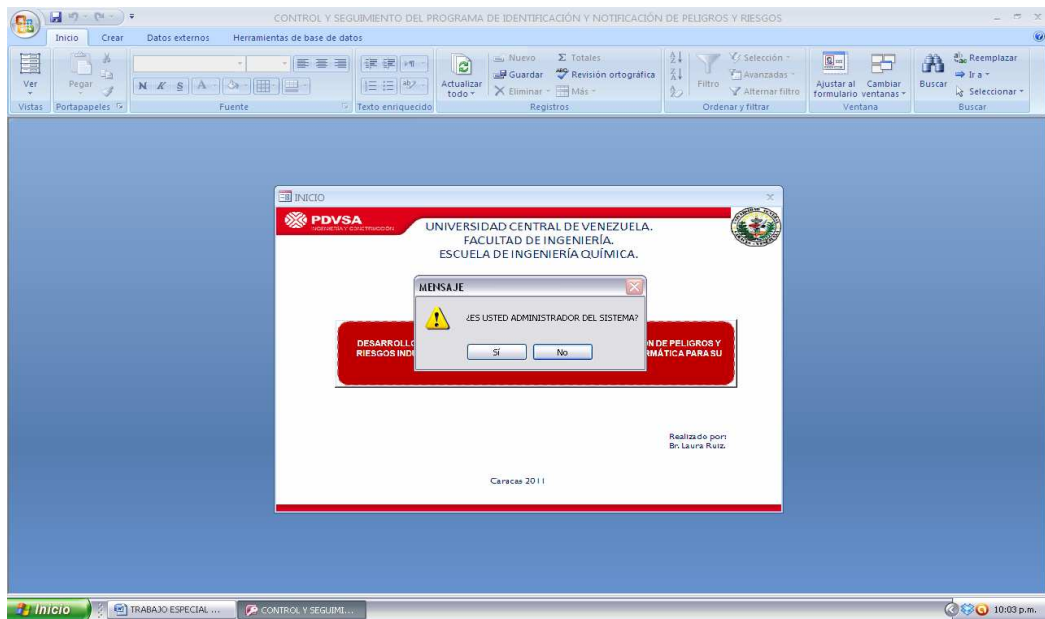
CONTROL Y SEGUIMIENTO DEL PROGRAMA DE IDENTIFICACIÓN Y NOTIFICACIÓN DE PELIGROS Y RIESGOS

Inicio Crear Datos externos Herramientas de base de datos

Ver
Vistas
Pegar
Portapapeles
N K S A
Fuente
Texto enriquecido
Actualizar todo
Nuevo
Guardar
Eliminar
Σ Totales
Revisión ortográfica
Más
Registros
Filtro
Selección
Avanzadas
Alternar filtro
Ordenar y filtrar
Ajustar al formulario
Cambiar ventanas
Ventana
Buscar
Reemplazar
Ir a
Seleccionar
Buscar

INICIO

PDVSA
INGENIERÍA Y CONSTRUCCIÓN

UNIVERSIDAD CENTRAL DE VENEZUELA.
FACULTAD DE INGENIERÍA.
ESCUELA DE INGENIERÍA QUÍMICA.

MENSAJE

¿ES USTED ADMINISTRADOR DEL SISTEMA?

Sí No

DESARROLLO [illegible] ON DE PELIGROS Y RIESGOS INDU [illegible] RMÁTICA PARA SU

Realizado por:
Br. Laura Ruiz.

Caracas 2011

Inicio
TRABAJO ESPECIAL ...
CONTROL Y SEGUIMI...
10:03 p.m.